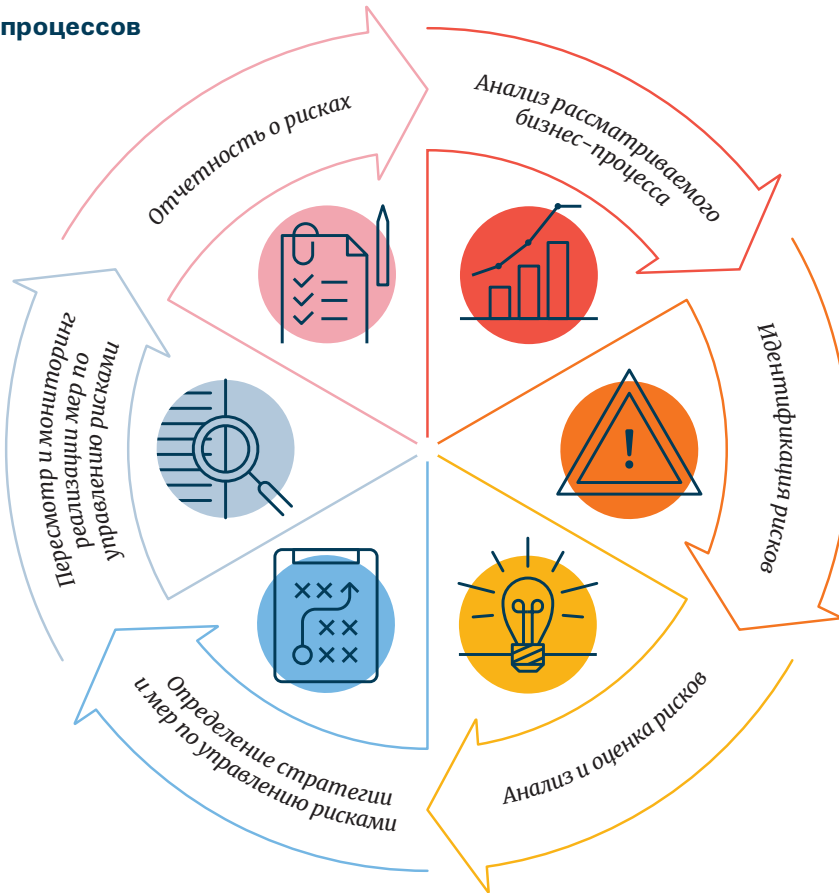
процессов

Анализ рассматриваемого бизнес-процесса

Идентификация рисков

Анализ и оценка рисков

Определение стратегии и мер по управлению рисками

Пересмотр и мониторинг реализации мер по управлению рисками

Отчетность о рисках